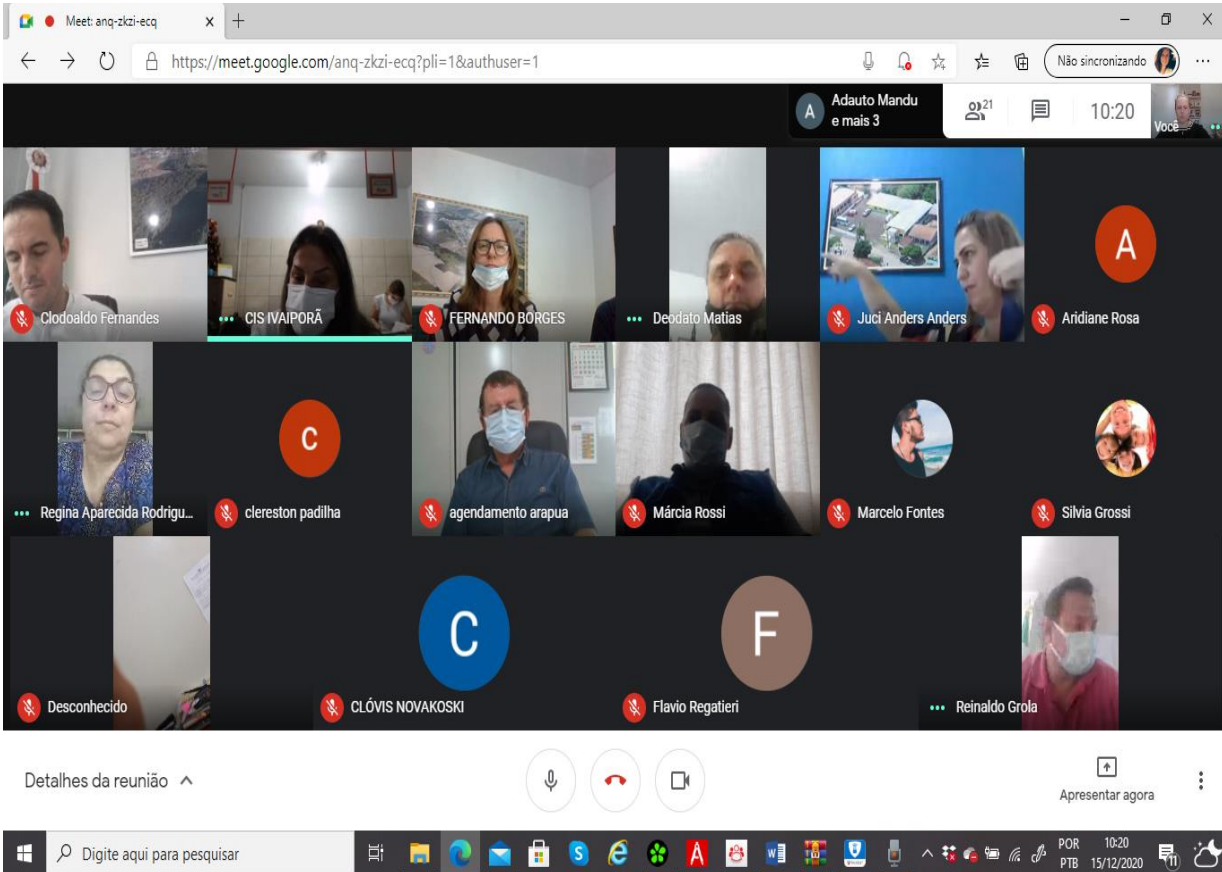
Meet: anq-zkzi-ecq

https://meet.google.com/anq-zkzi-ecq?pli=1&authuser=1

Não sincronizando

A Adauto Mandu e mais 3

21

10:20

Você

Clodoaldo Fernandes
CIS IVAIPORÃ
FERNANDO BORGES
Deodato Matias
Juci Anders Anders
A
Aridiane Rosa

Regina Aparecida Rodrigu...
c
clereston padilha
agendamento arapua
Márcia Rossi
Marcelo Fontes
Silvia Grossi

Desconhecido
C
CLÓVIS NOVAKOSKI
F
Flavio Regatieri
Reinaldo Grola

Detalhes da reunião

Apresentar agora

Digite aqui para pesquisar

POR PTB 10:20 15/12/2020

11